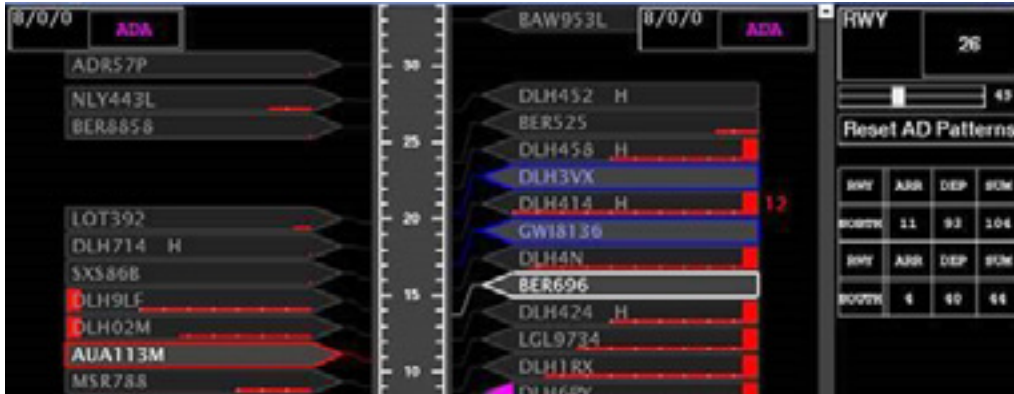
8/0/0 ADA

ADR57P

NLY443L

BER8858

LOT392

DLH714 H

SXS86B

DLH9LF

DLH02M

AUA113M

MSR788

30

25

20

15

10

BAW953L

8/0/0 ADA

DLH452 H

BER525

DLH458 H

DLH3VX

DLH414 H

12

GWI8136

DLH4N

BER696

DLH424 H

LGL9734

DLH1RX

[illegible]

RWY

26

43

Reset AD Patterns

| RWY | ARR | DEP | SUM |
|---|---|---|---|
| NORTH | 11 | 93 | 104 |
| RWY | ARR | DEP | SUM |
| SOUTH | 4 | 40 | 44 |